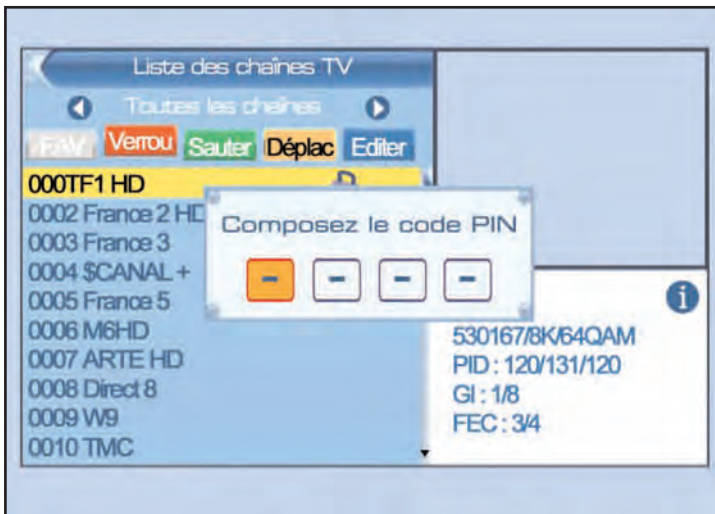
Liste des chaînes TV

Toutes les chaînes

FAV Verrou Sauter Déplac Editer

000TF1 HD
0002 France 2 HD
0003 France 3
0004 $CANAL +
0005 France 5
0006 M6HD
0007 ARTE HD
0008 Direct 8
0009 W9
0010 TMC

Composez le code PIN

– – – –

530167/8K/64QAM
PID : 120/131/120
GI : 1/8
FEC : 3/4